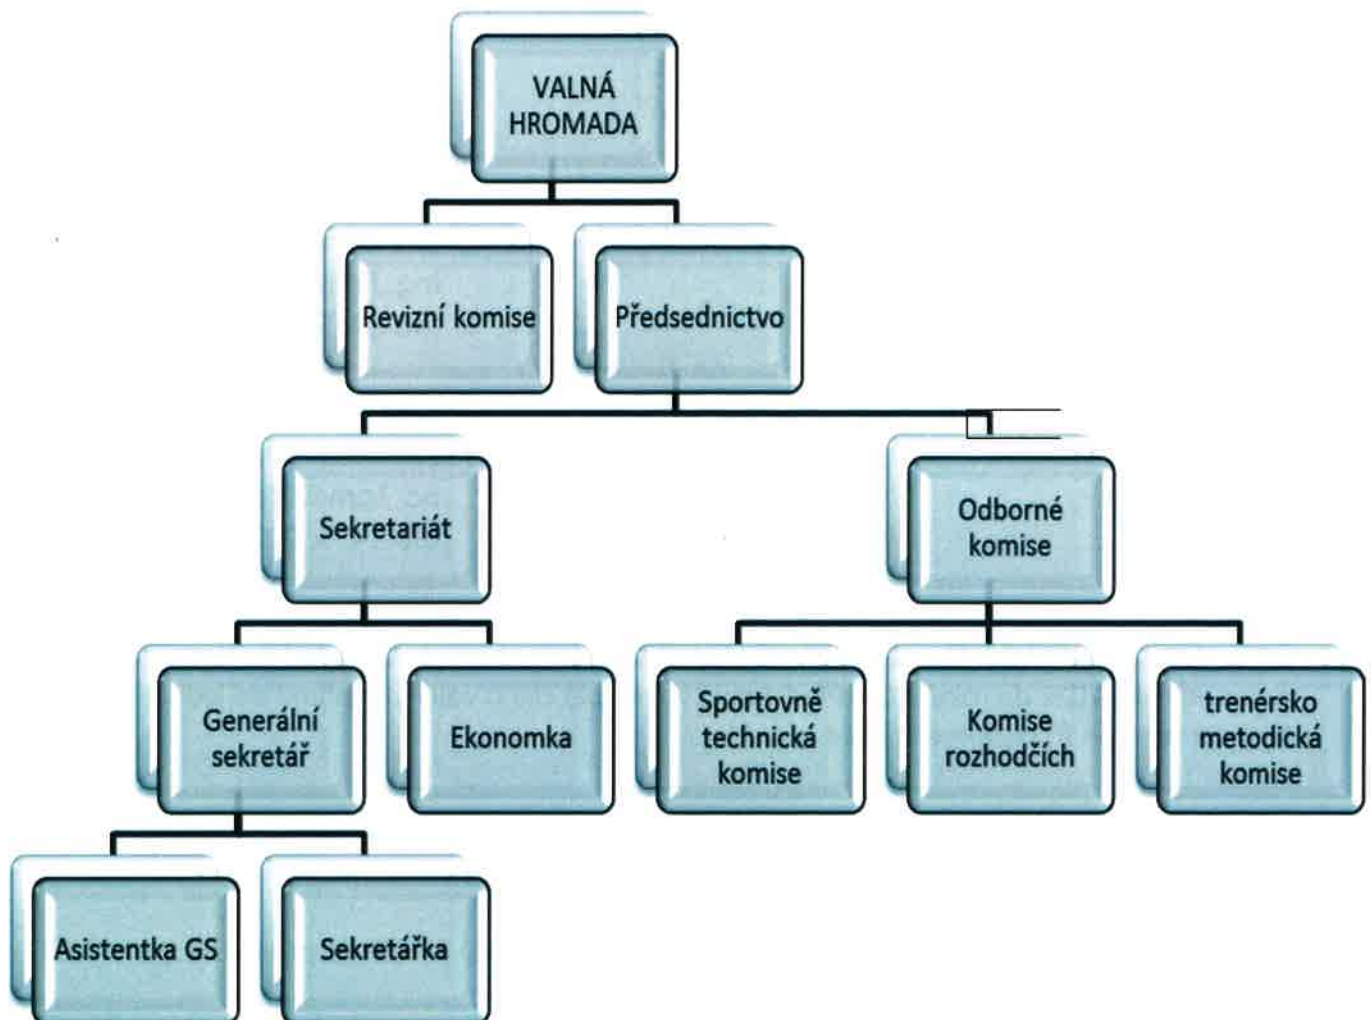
VALNÁ HROMADA

Revizní komise

Předsednictvo

Sekretariát

Odborné komise

Generální sekretář

Ekonomka

Sportovně technická komise

Komise rozhodčích

trenérsko metodická komise

Asistentka GS

Sekretářka